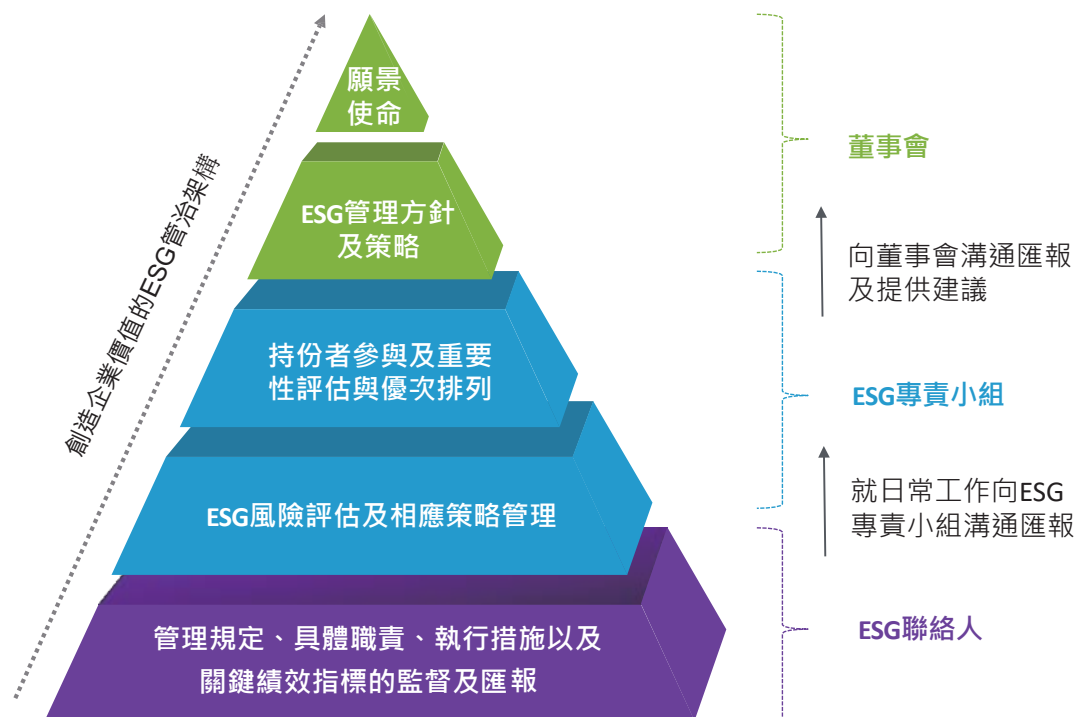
創造企業價值的ESG管治架構

願景
使命

ESG管理方針
及策略

持份者參與及重要
性評估與優次排列

ESG風險評估及相應策略管理

管理規定、具體職責、執行措施以及
關鍵績效指標的監督及匯報

董事會

向董事會溝通匯報
及提供建議

ESG專責小組

就日常工作向ESG
專責小組溝通匯報

ESG聯絡人